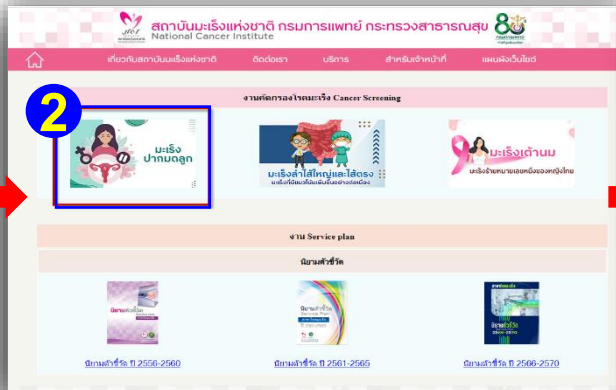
สถาบันมะเร็งแห่งชาติ กรมการแพทย์ กระทรวงสาธารณสุข
National Cancer Institute

80

เกี่ยวกับสถาบันมะเร็งแห่งชาติ ติดต่อเรา บริการ สำหรับเจ้าหน้าที่ แผนผังเว็บไซต์

งานคัดกรองโรคมะเร็ง Cancer Screening

2

มะเร็งปากมดลูก

มะเร็งลำไส้ใหญ่และไส้ตรง
มะเร็งที่มีแนวโน้มเพิ่มขึ้นอย่างต่อเนื่อง

มะเร็งเต้านม
มะเร็งร้ายหมายเลขหนึ่งของหญิงไทย

งาน Service plan

นิยามตัวชี้วัด

นิยามตัวชี้วัด

นิยามตัวชี้วัด

นิยามตัวชี้วัด

นิยามตัวชี้วัด ปี 2556-2560

นิยามตัวชี้วัด ปี 2561-2565

นิยามตัวชี้วัด ปี 2566-2570